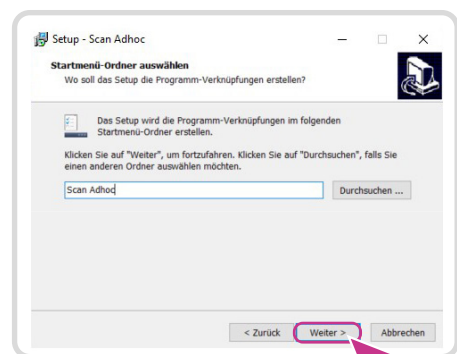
Setup - Scan Adhoc

Startmenü-Ordner auswählen
Wo soll das Setup die Programm-Verknüpfungen erstellen?

Das Setup wird die Programm-Verknüpfungen im folgenden Startmenü-Ordner erstellen.

Klicken Sie auf "Weiter", um fortzufahren. Klicken Sie auf "Durchsuchen", falls Sie einen anderen Ordner auswählen möchten.

Scan Adhoc

Durchsuchen ...

< Zurück

Weiter >

Abbrechen